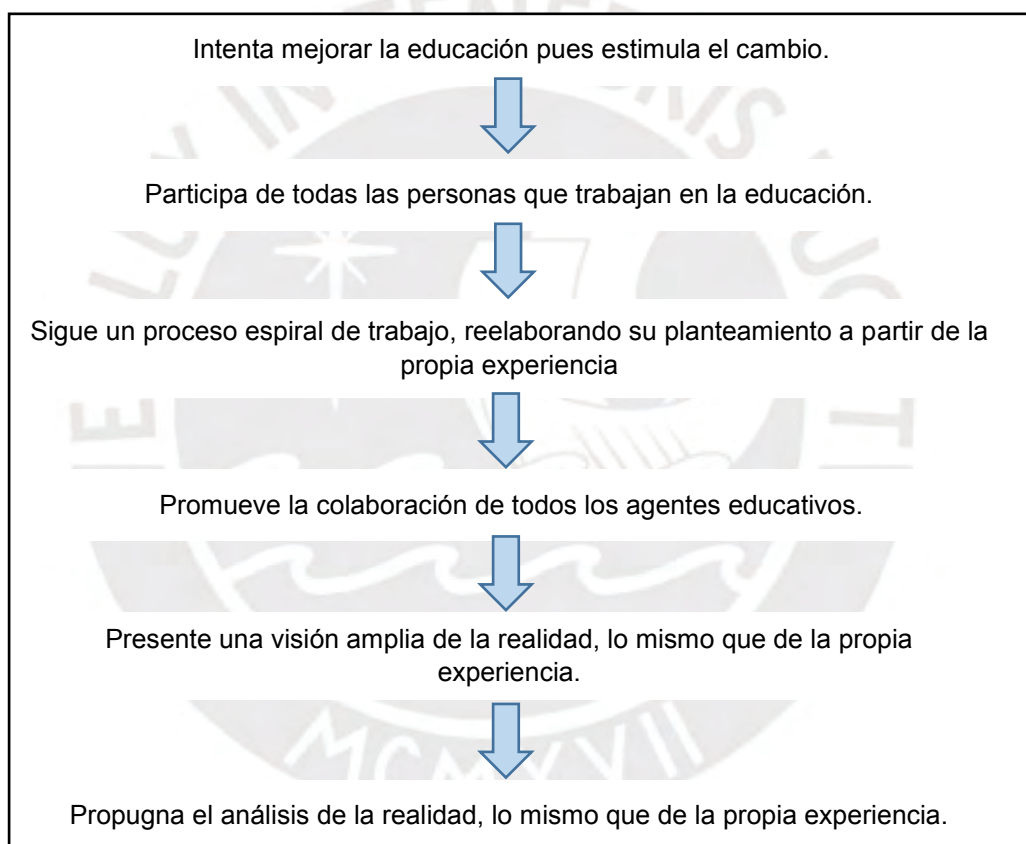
Intenta mejorar la educación pues estimula el cambio.

Participa de todas las personas que trabajan en la educación.

Sigue un proceso espiral de trabajo, reelaborando su planteamiento a partir de la propia experiencia

Promueve la colaboración de todos los agentes educativos.

Presente una visión amplia de la realidad, lo mismo que de la propia experiencia.

Propugna el análisis de la realidad, lo mismo que de la propia experiencia.